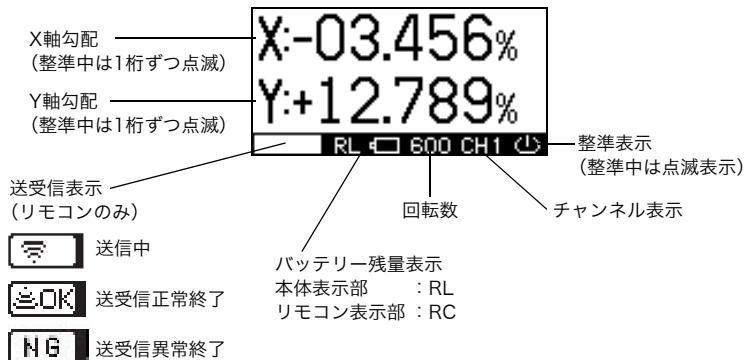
X軸勾配
(整準中は1桁ずつ点滅)

X:-03.456%

Y軸勾配
(整準中は1桁ずつ点滅)

Y:+12.789%

RL 600 CH1

整準表示
(整準中は点滅表示)

送受信表示
(リモコンのみ)

送信中

OK 送受信正常終了

NG 送受信異常終了

回転数

チャンネル表示

バッテリー残量表示
本体表示部　：RL
リモコン表示部：RC